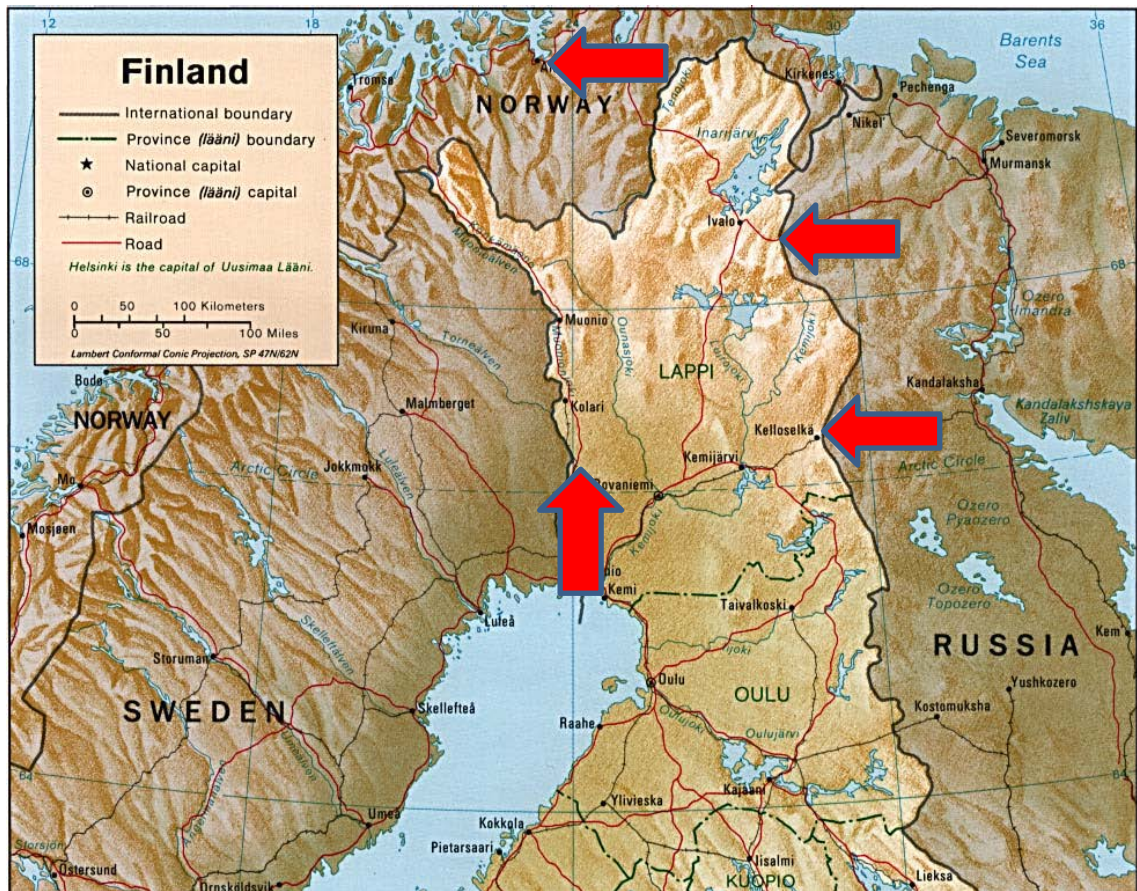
Finland

International boundary
Province (lääni) boundary
National capital
Province (lääni) capital
Railroad
Road
Helsinki is the capital of Uusimaa Lääni.

0 50 100 Kilometers
0 50 100 Miles
Lambert Conformal Conic Projection, SP 47N/62N

12
18
36
68
64

Barents Sea
Tromsø
Alta
NORWAY
Kirkenes
Pechenga
Nikel
Severomorsk
Murmansk
Tenojoki
Inarijärvi
Ivalo
Ozero Imandra
Muonioälven
Muonio
Kiruna
Ounasjoki
LAPPI
Kemijoki
Torneälven
Kandalaksha
Kandalakshskaya Zaliv
Bodø
NORWAY
Malmberget
Kolari
Kelloselkä
Arctic Circle
Kemijärvi
Arctic Circle
Jokkmokk
Luleälven
Rovaniemi
Ozero Pyaozero
Mo
Mosjøen
Kemijoki
Tornio
Kemi
Taivalkoski
Ozero Topozero
Luleå
Skellefteälven
RUSSIA
Kem
Storuman
Iijoki
Oulu
OULU
Yushkozero
SWEDEN
Skellefteå
Kostomuksha
Raahe
Oulujoki
Oulujärvi
Umeälven
Ångermanälven
Umeå
Ylivieska
Kajaani
Storsjön
Kokkola
Pietarsaari
Östersund
Örnsköldsvik
Iisalmi
KUOPIO
Lieksa